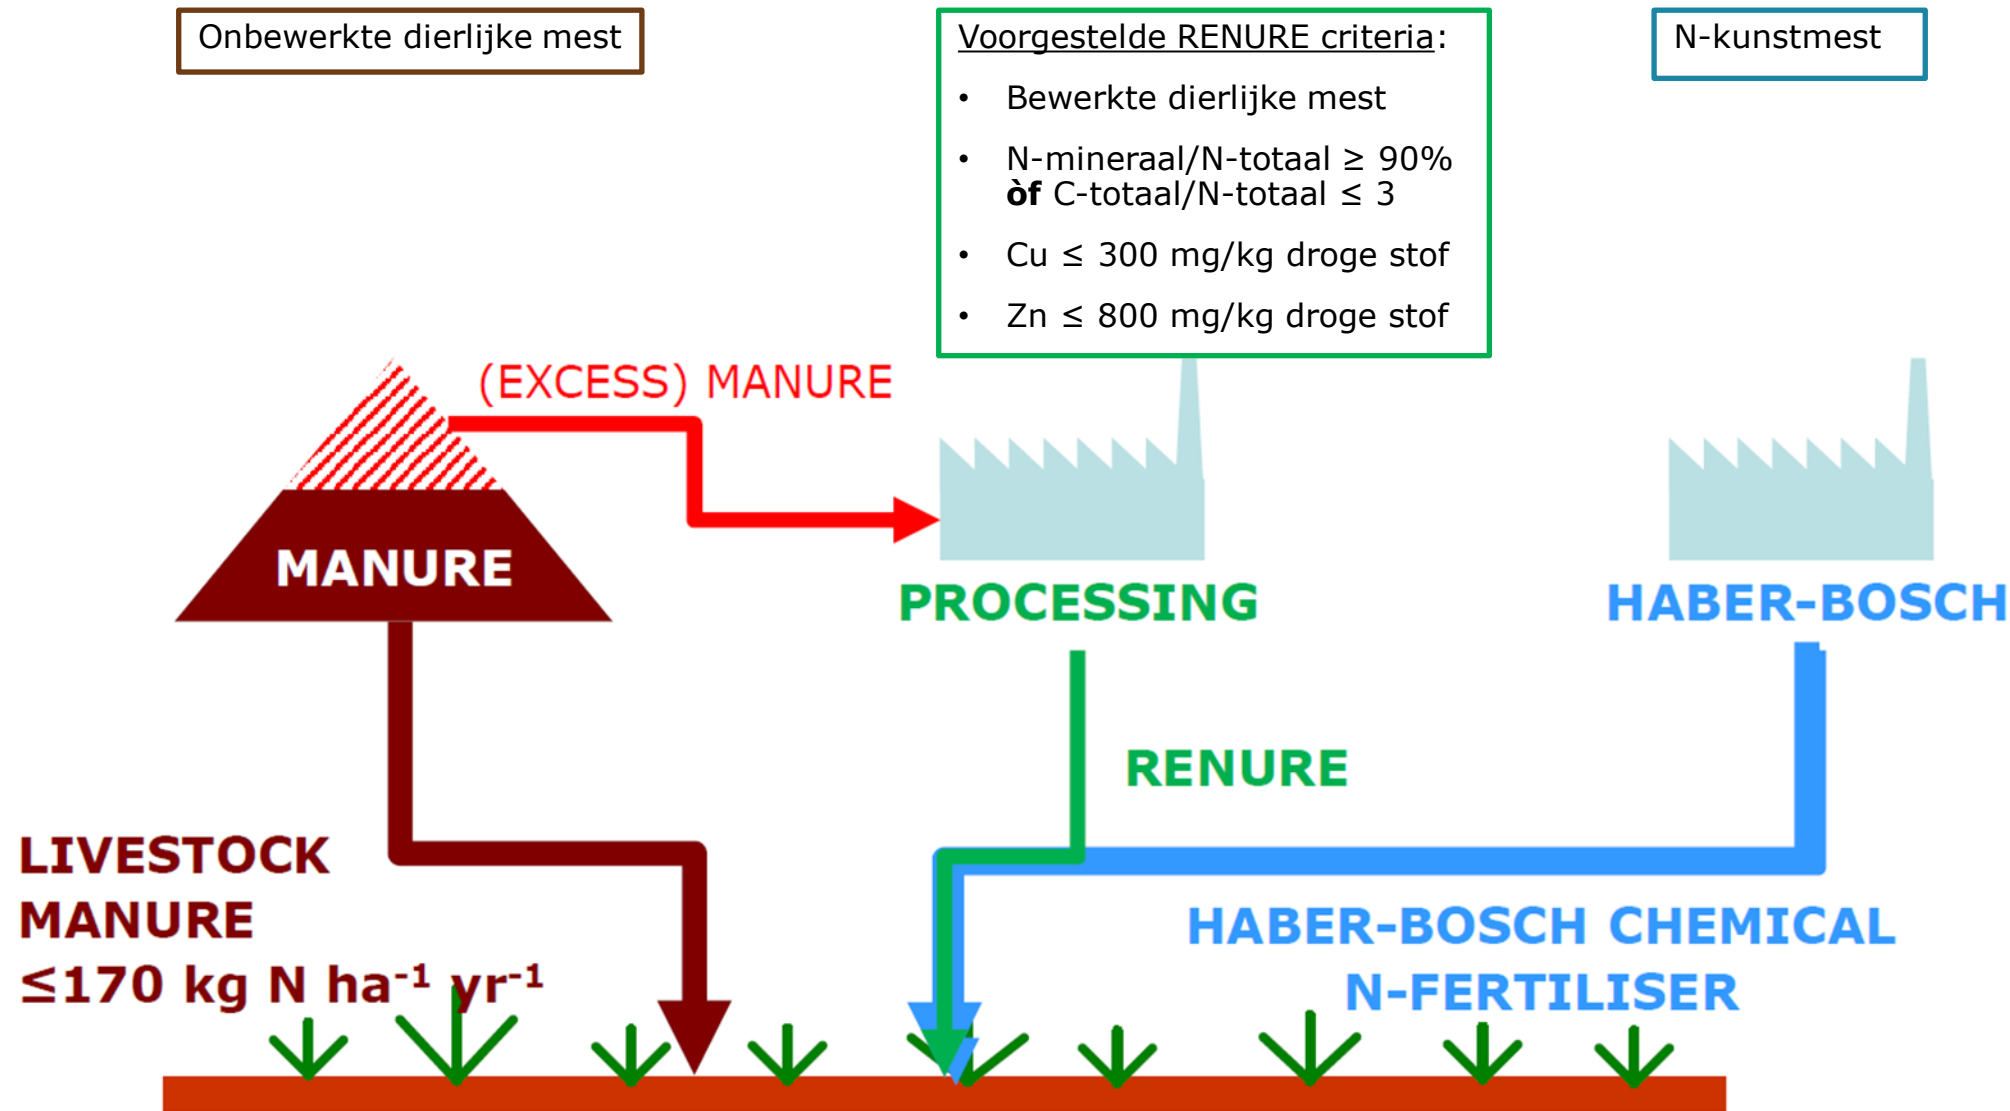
Onbewerkte dierlijke mest

Voorgestelde RENURE criteria:
- Bewerkte dierlijke mest
- N-mineraal/N-totaal ≥ 90% **òf** C-totaal/N-totaal ≤ 3
- Cu ≤ 300 mg/kg droge stof
- Zn ≤ 800 mg/kg droge stof

N-kunstmest

(EXCESS) MANURE

MANURE

PROCESSING

HABER-BOSCH

RENURE

LIVESTOCK MANURE
≤170 kg N ha$^{-1}$ yr$^{-1}$

HABER-BOSCH CHEMICAL N-FERTILISER